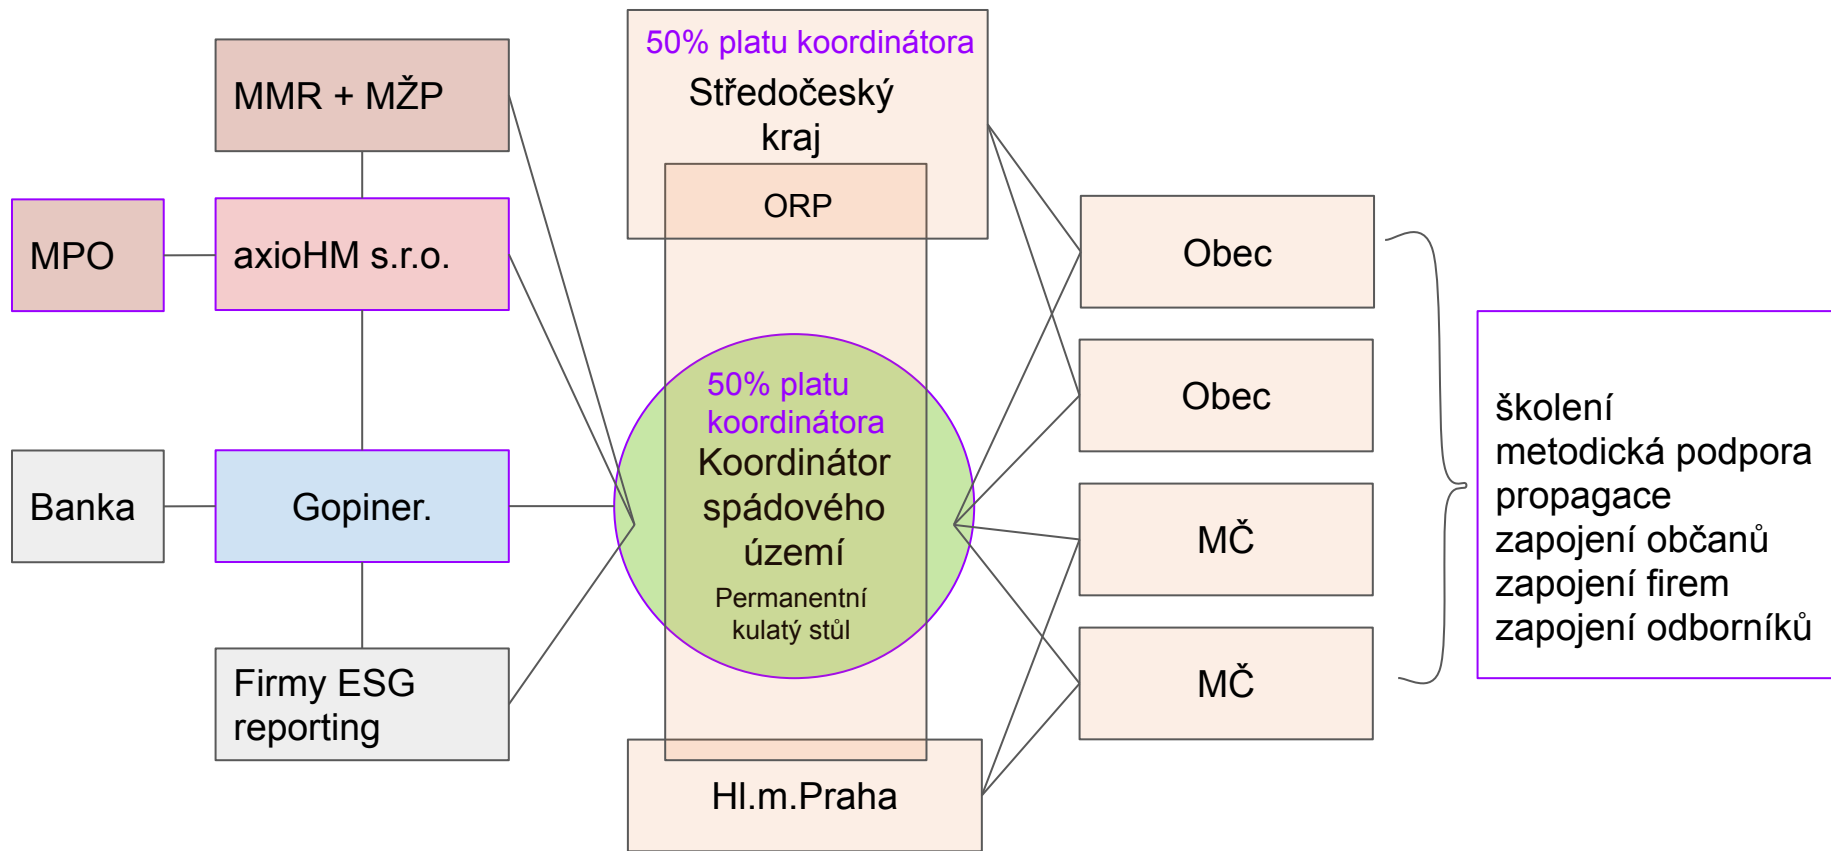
MMR + MŽP

MPO

axioHM s.r.o.

Banka

Gopiner.

Firmy ESG reporting

50% platu koordinátora
Středočeský kraj

ORP

50% platu koordinátora
Koordinátor spádového území
Permanentní kulatý stůl

Hl.m.Praha

Obec

Obec

MČ

MČ

školení
metodická podpora
propagace
zapojení občanů
zapojení firem
zapojení odborníků